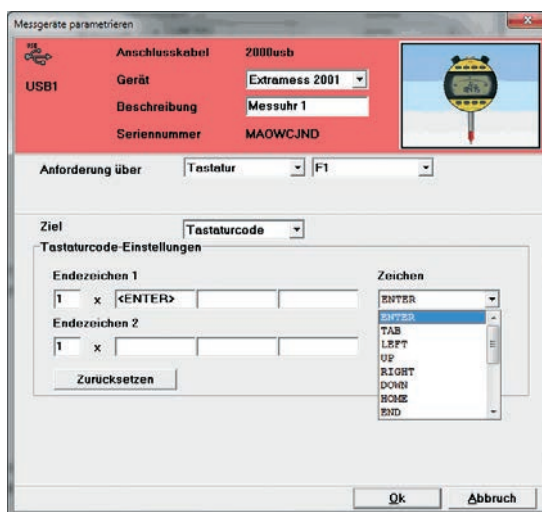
Messgeräte parametrieren

USB1

Anschlusskabel 2000usb
Gerät Extramess 2001
Beschreibung Messuhr 1
Seriennummer MAOWCJND

Anforderung über Tastatur F1

Ziel Tastaturcode

Tastaturcode-Einstellungen

Endezeichen 1
1 x <ENTER>

Zeichen
ENTER

ENTER
TAB
LEFT
UP
RIGHT
DOWN
HOME
END

Endezeichen 2
1 x

Zurücksetzen

Ok Abbruch